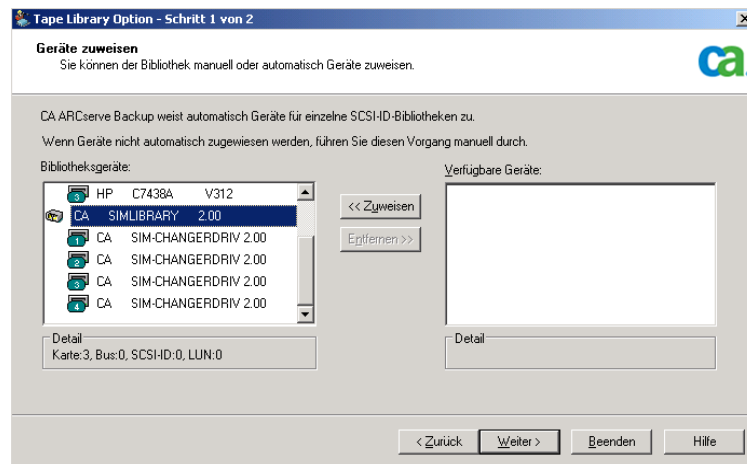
Tape Library Option - Schritt 1 von 2

Geräte zuweisen
Sie können der Bibliothek manuell oder automatisch Geräte zuweisen.

ca

CA ARCserve Backup weist automatisch Geräte für einzelne SCSI-ID-Bibliotheken zu.

Wenn Geräte nicht automatisch zugewiesen werden, führen Sie diesen Vorgang manuell durch.

Bibliotheksgeräte:

3 HP C7438A V312
CA SIMLIBRARY 2.00
1 CA SIM-CHANGERDRIV 2.00
2 CA SIM-CHANGERDRIV 2.00
3 CA SIM-CHANGERDRIV 2.00
4 CA SIM-CHANGERDRIV 2.00

<< Zuweisen
Entfernen >>

Verfügbare Geräte:

Detail
Karte:3, Bus:0, SCSI-ID:0, LUN:0

Detail

< Zurück
Weiter >
Beenden
Hilfe